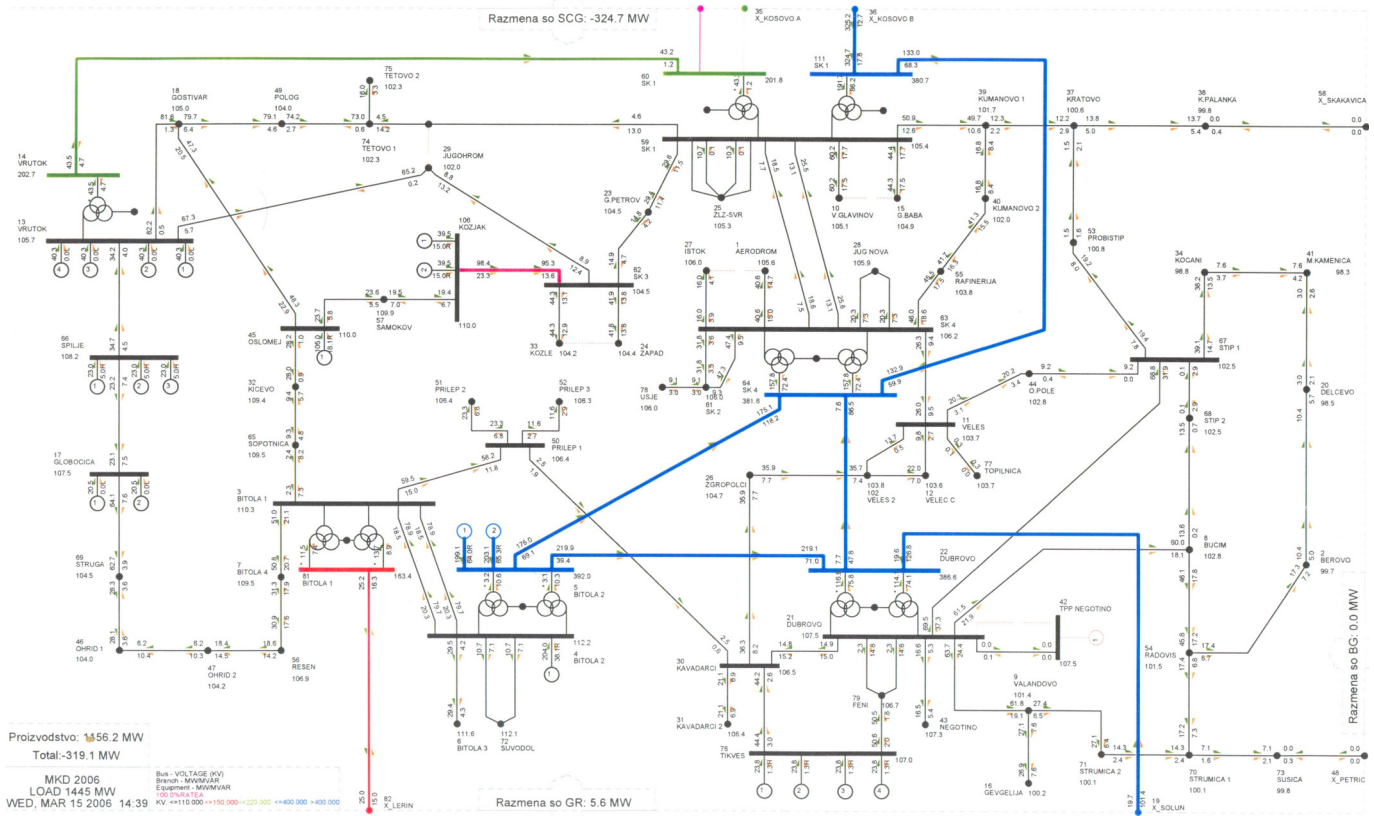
Razmena so SCG: -324.7 MW

35 X_KOSOVO A

36 X_KOSOVO B

60 SK 1 201.8

111 SK 1 380.7

43.2 1.2

133.0 68.3

75 TETOVO 2 102.3

49 POLOG 104.0

18 DOSTIVAR 105.0

74 TETOVO 1 102.3

29 JUGOHROM 102.0

59 SK 1

105.4

39 KUMANOVO 1 101.7

37 KRATOVO 100.6

38 K.PALANKA 99.8

58 X_SKAKAVICA

14 VRUTOK 202.7

13 VRUTOK 105.7

23 G.PETROV 104.5

25 ZLZ-SVR 105.3

10 V.GLAVINOV 105.1

15 G.BABA 104.9

40 KUMANOVO 2 102.0

106 KOZJAK

110.0

53 PROBISTIP 100.8

27 ISTOK 106.0

1 AERODROM 105.6

28 JUG NOVA 105.9

55 RAFINERIJA 103.8

34 KOCANI 98.8

41 M.KAMENICA 98.3

62 SK 3 104.5

33 KOZLE 104.2

24 ZAPAD 104.4

63 SK 4 106.2

57 SAMOKOV 109.9

45 OSLOMEJ 110.0

66 SPILJE 108.2

78 USJE 106.0

61 SK 2

64 SK 4 381.6

67 STIP 1 102.5

44 O.POLE 102.8

51 PRILEP 2 105.4

52 PRILEP 3 106.3

32 KICEVO 109.4

50 PRILEP 1 106.4

11 VELES 103.7

20 DELCEVO 98.5

65 SOPOTNICA 109.5

68 STIP 2 102.5

17 GLOBOCICA 107.5

26 ZGROPOLCI 104.7

102 VELES 2 103.8

12 VELEC C 103.6

77 TOPILNICA 103.7

3 BITOLA 1 110.3

5 BITOLA 2 392.0

22 DUBROVO 386.6

8 BUCIM 102.8

69 STRUGA 104.5

7 BITOLA 4 109.5

81 BITOLA 1 163.4

2 BEROVO 99.7

42 TPP NEGOTINO

21 DUBROVO 107.5

107.5

46 OHRID 1 104.0

47 OHRID 2 104.2

56 RESEN 106.9

4 BITOLA 2 112.2

30 KAVADARCI 106.5

54 RADOVIS 101.5

9 VALANDOVO 101.4

Razmena so BG: 0.0 MW

31 KAVADARCI 2 106.4

79 FENI 106.7

43 NEGOTINO 107.3

6 BITOLA 3 111.6

72 SUVODOL 112.1

76 TIKVES 107.0

16 GEVGELIJA 100.2

71 STRUMICA 2 100.1

70 STRUMICA 1 100.1

73 SUSICA 99.8

48 X_PETRIC

19 X_SOLUN

82 X_LERIN

Proizvodstvo: 1156.2 MW

Total:-319.1 MW

MKD 2006
LOAD 1445 MW
WED, MAR 15 2006 14:39

Bus - VOLTAGE (KV)
Branch - MW/MVAR
Equipment - MW/MVAR
100.0%RATEA
KV: <=110.000 <=150.000 <=220.000 <=400.000 >400.000

Razmena so GR: 5.6 MW